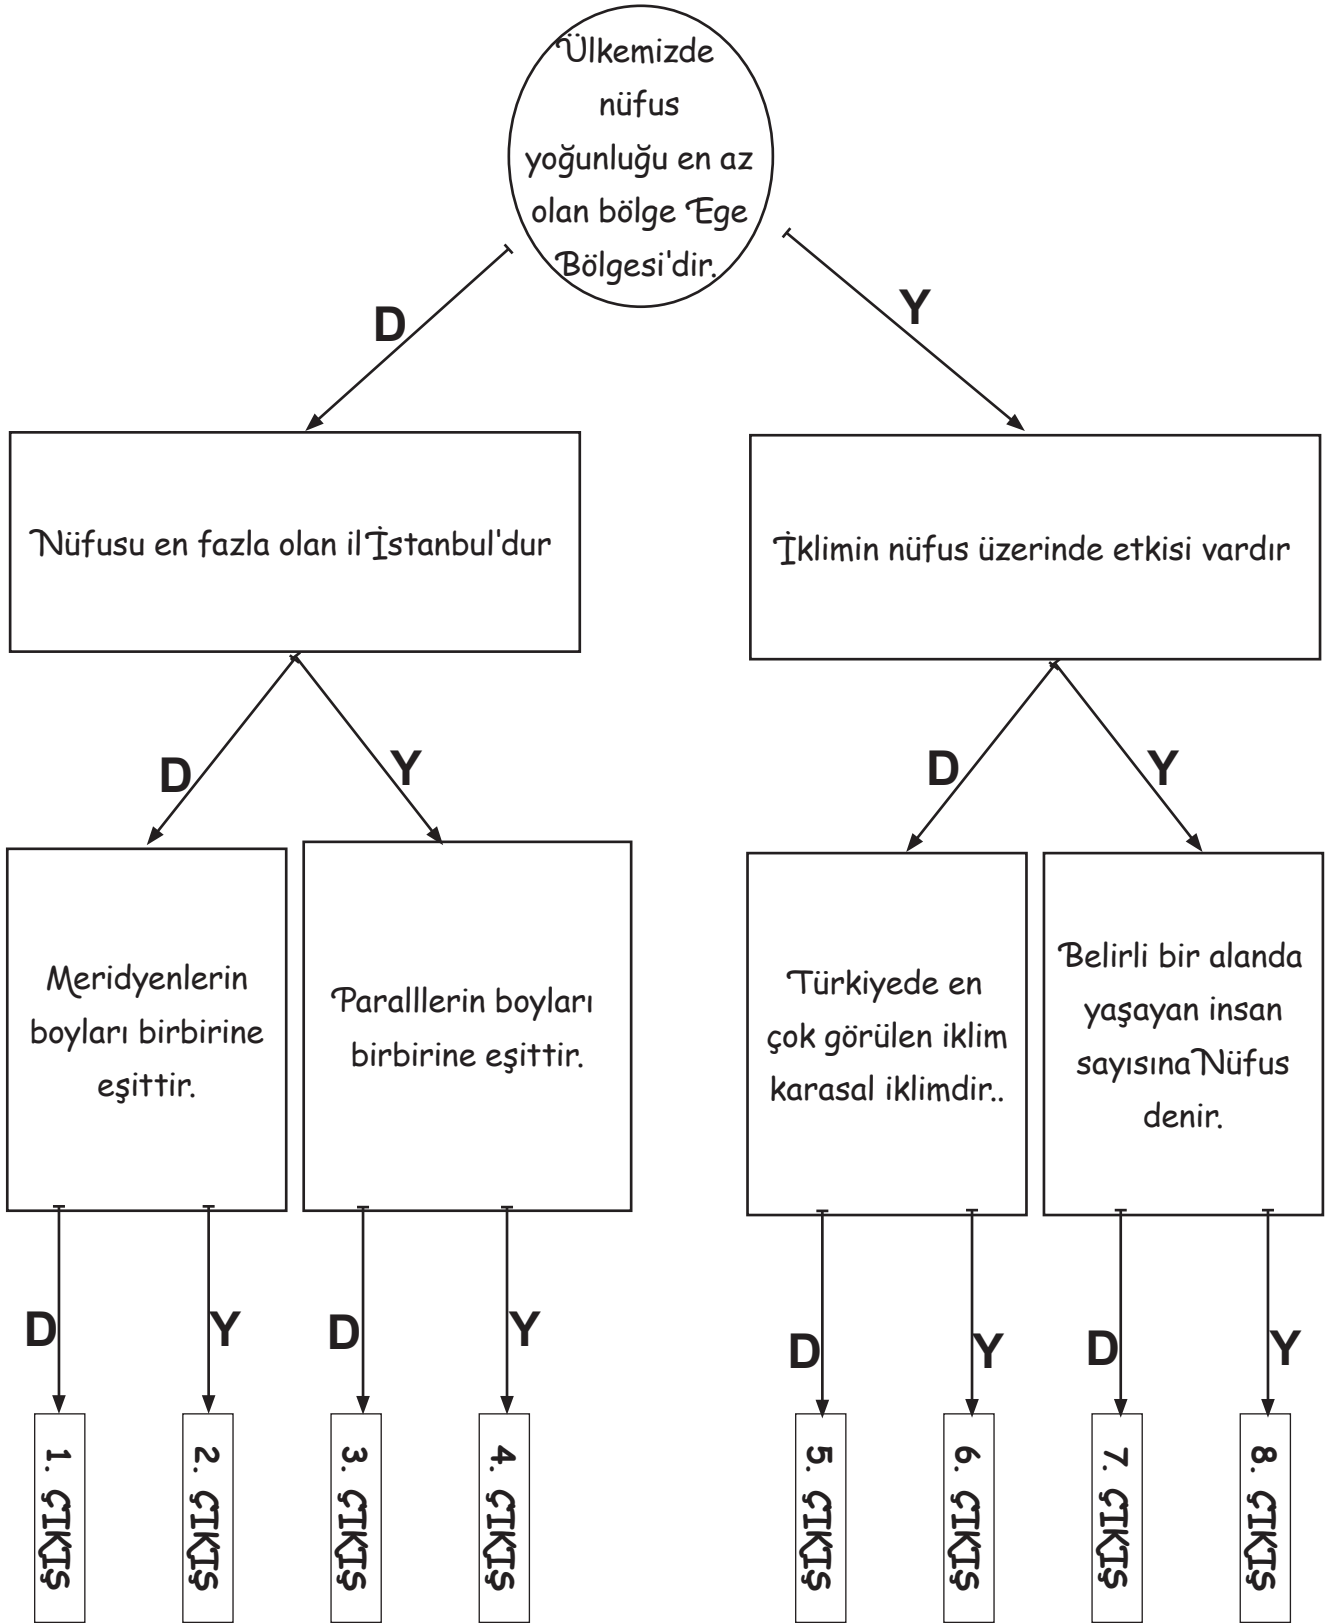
Ülkemizde nüfus yoğunluğu en az olan bölge Ege Bölgesi'dir.

D

Y

Nüfusu en fazla olan il İstanbul'dur

İklimin nüfus üzerinde etkisi vardır

D

Y

D

Y

Meridyenlerin boyları birbirine eşittir.

Paralllerin boyları birbirine eşittir.

Türkiyede en çok görülen iklim karasal iklimdir..

Belirli bir alanda yaşayan insan sayısına Nüfus denir.

D

Y

D

Y

D

Y

D

Y

1. ÇIKIŞ

2. ÇIKIŞ

3. ÇIKIŞ

4. ÇIKIŞ

5. ÇIKIŞ

6. ÇIKIŞ

7. ÇIKIŞ

8. ÇIKIŞ